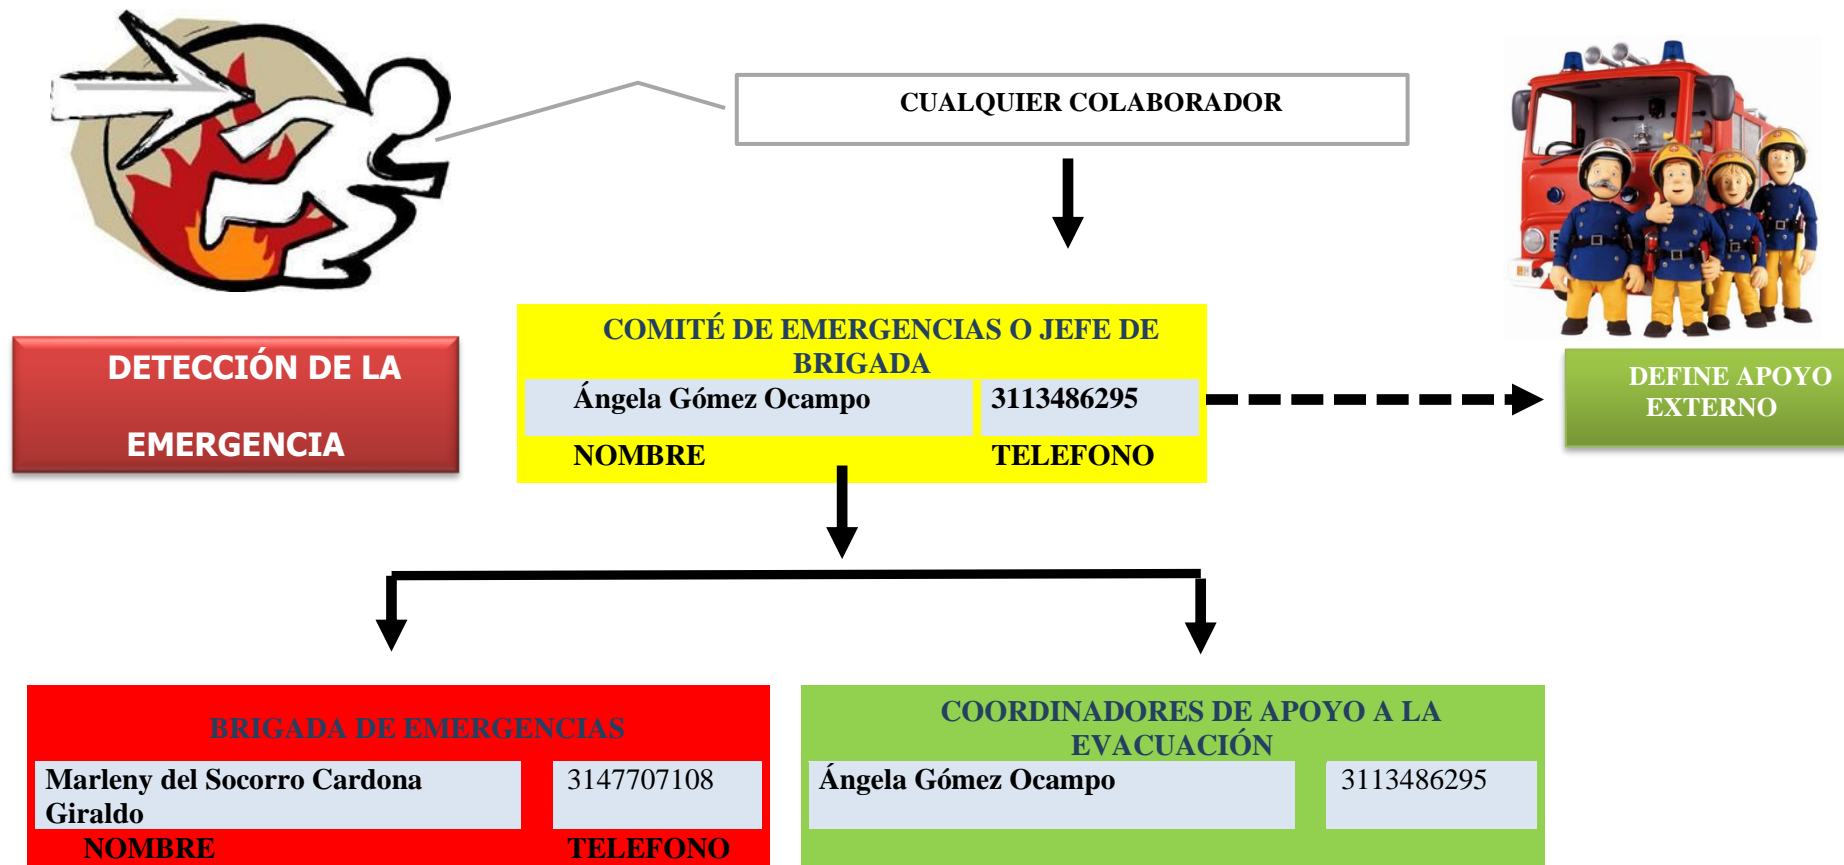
CUALQUIER COLABORADOR

DETECCIÓN DE LA

EMERGENCIA

COMITÉ DE EMERGENCIAS O JEFE DE BRIGADA

| Ángela Gómez Ocampo | 3113486295 |
|---|---|
| NOMBRE | TELEFONO |

DEFINE APOYO EXTERNO

BRIGADA DE EMERGENCIAS

| Marleny del Socorro Cardona Giraldo | 3147707108 |
|---|---|
| NOMBRE | TELEFONO |

COORDINADORES DE APOYO A LA EVACUACIÓN

| Ángela Gómez Ocampo | 3113486295 |
|---|---|